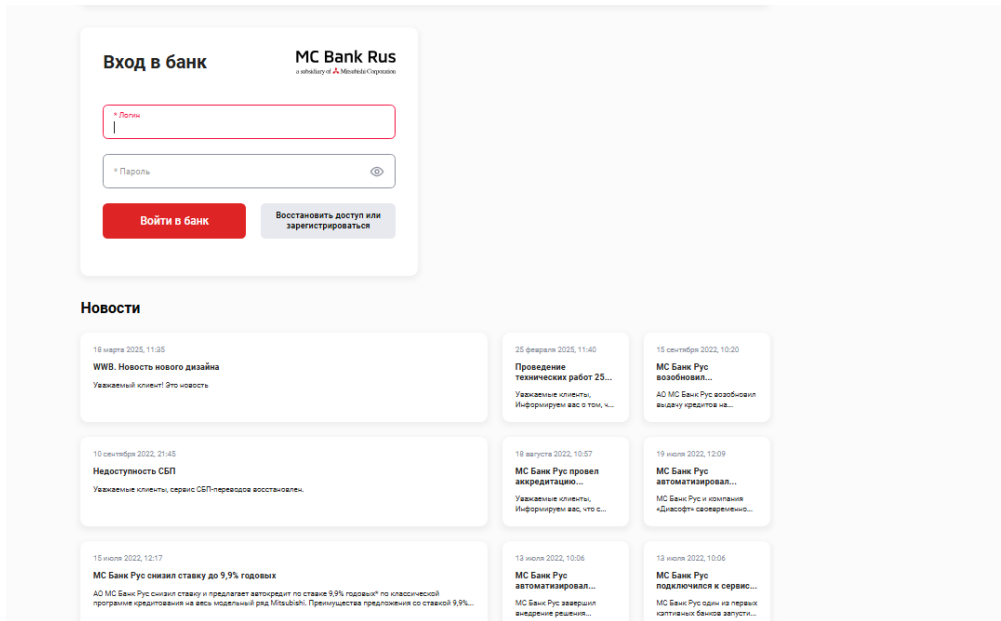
Вход в банк

MC Bank Rus
a subsidiary of Mitsubishi Corporation

* Логин

* Пароль

Войти в банк

Восстановить доступ или зарегистрироваться

Новости

18 марта 2025, 11:35
WWB. Новость нового дизайна
Уважаемый клиент! Это новость

25 февраля 2025, 11:40
Проведение технических работ 25...
Уважаемые клиенты, Информируем вас о том, ч...

15 сентября 2022, 10:20
МС Банк Рус возобновил...
АО МС Банк Рус возобновил выдачу кредитов на...

10 сентября 2022, 21:45
Недоступность СБП
Уважаемые клиенты, сервис СБП-переводов восстановлен.

18 августа 2022, 10:57
МС Банк Рус провел аккредитацию...
Уважаемые клиенты, Информируем вас, что с...

19 июля 2022, 12:09
МС Банк Рус автоматизировал...
МС Банк Рус и компания «Диасофт» своевременно...

15 июля 2022, 12:17
МС Банк Рус снизил ставку до 9,9% годовых
АО МС Банк Рус снизил ставку и предлагает автокредит по ставке 9,9% годовых* по классической программе кредитования на весь модельный ряд Mitsubishi. Преимущества предложения со ставкой 9,9%...

13 июля 2022, 10:06
МС Банк Рус автоматизировал...
МС Банк Рус завершил внедрение решения...

13 июля 2022, 10:06
МС Банк Рус подключился к сервис...
МС Банк Рус одним из первых кэптивных банков запусти...